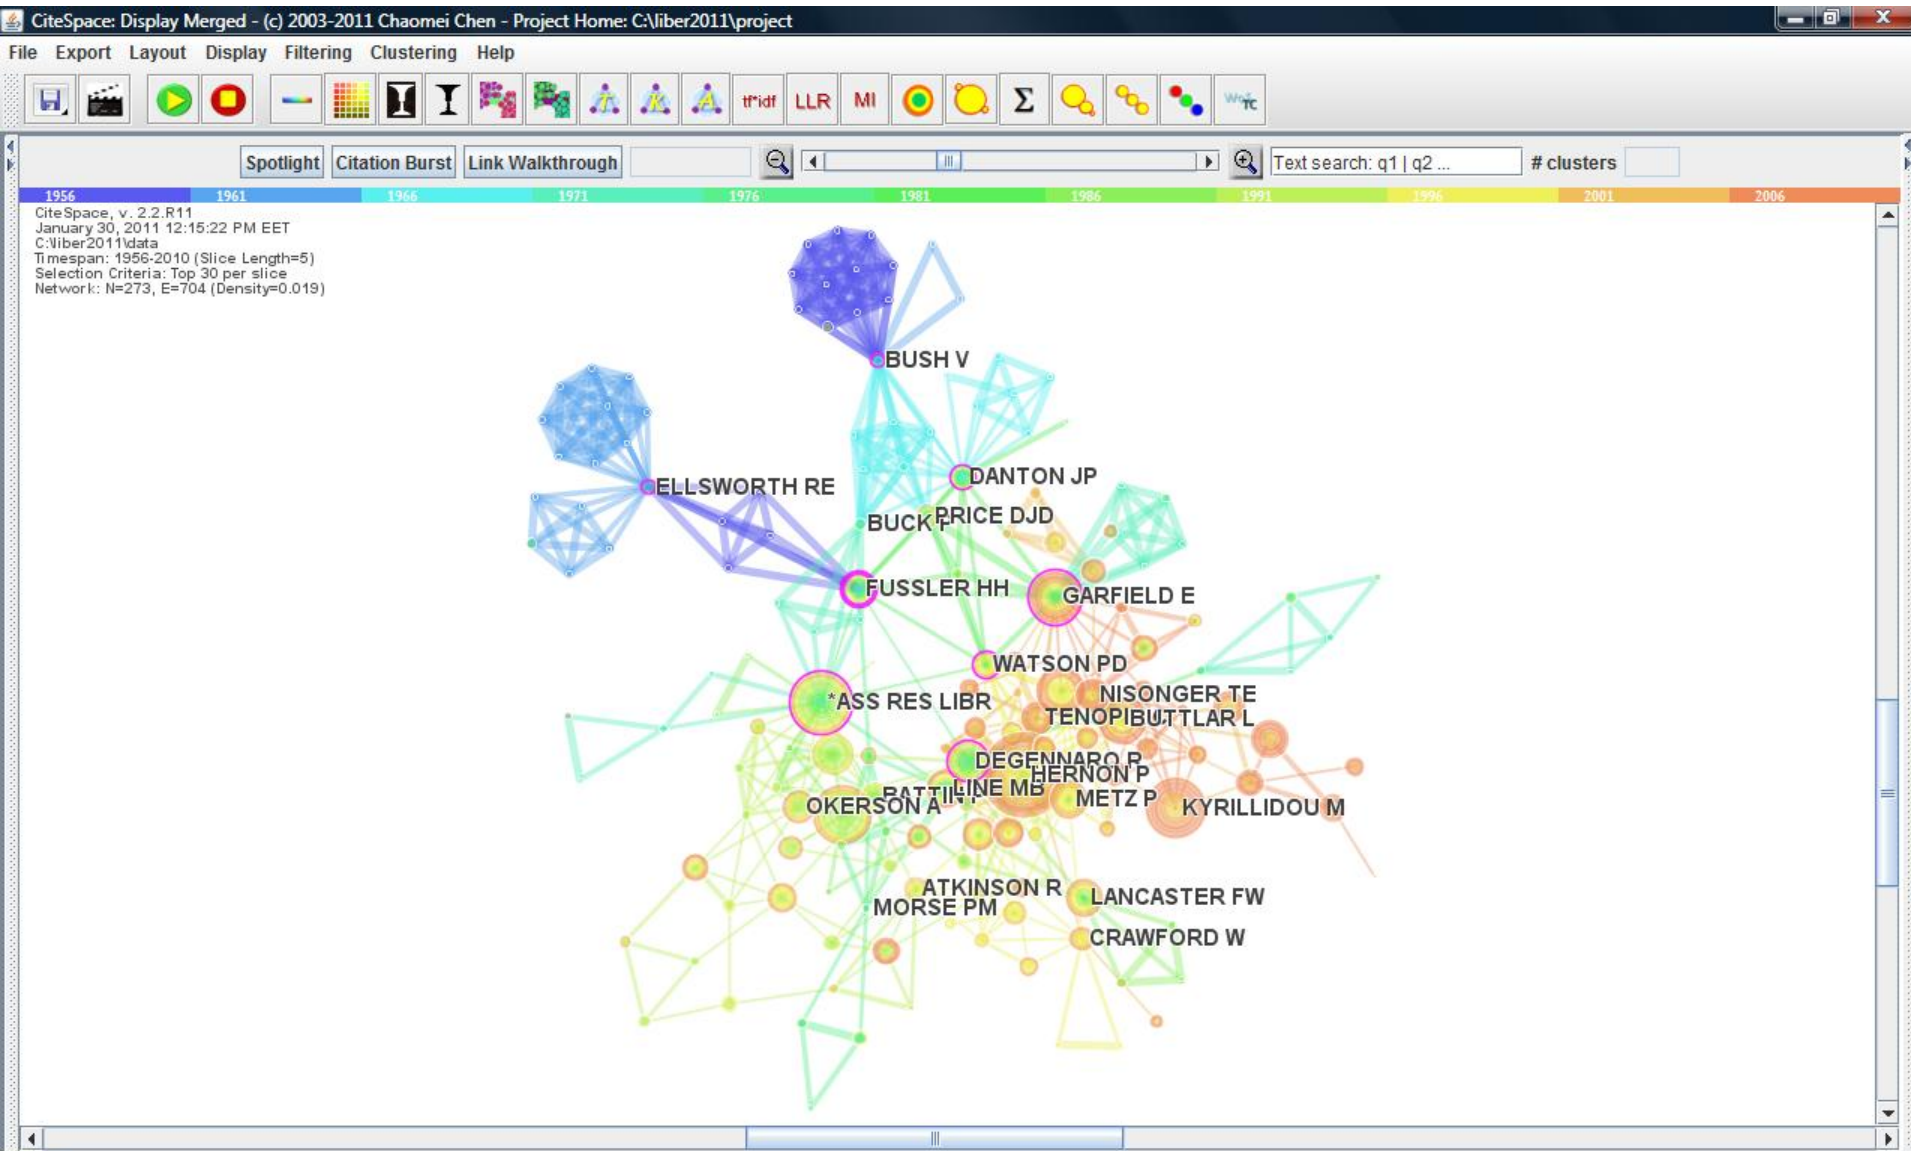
CiteSpace: Display Merged - (c) 2003-2011 Chaomei Chen - Project Home: C:\liber2011\project

File Export Layout Display Filtering Clustering Help

tf*idf LLR MI Σ

Spotlight Citation Burst Link Walkthrough Text search: q1 | q2 ... # clusters

1956 1961 1966 1971 1976 1981 1986 1991 1996 2001 2006

CiteSpace, v. 2.2.R11
January 30, 2011 12:15:22 PM EET
C:\liber2011\data
Timespan: 1956-2010 (Slice Length=5)
Selection Criteria: Top 30 per slice
Network: N=273, E=704 (Density=0.019)

BUSH V
ELLSWORTH RE
DANTON JP
BUCK P
PRICE DJD
FUSSLER HH
GARFIELD E
WATSON PD
*ASS RES LIBR
NISONGER TE
TENOPIR
BUTTLAR L
DEGENNARO R
HERNON P
LINE MB
BATTIN
OKERSON A
METZ P
KYRILLIDOU M
ATKINSON R
MORSE PM
LANCASTER FW
CRAWFORD W